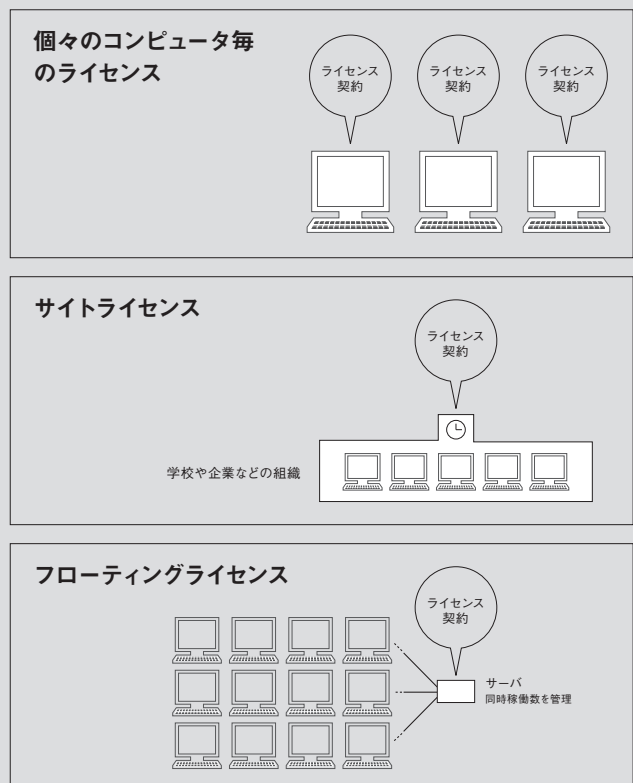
個々のコンピュータ毎のライセンス

ライセンス契約

ライセンス契約

ライセンス契約

サイトライセンス

ライセンス契約

学校や企業などの組織

フローティングライセンス

ライセンス契約

サーバ
同時稼働数を管理